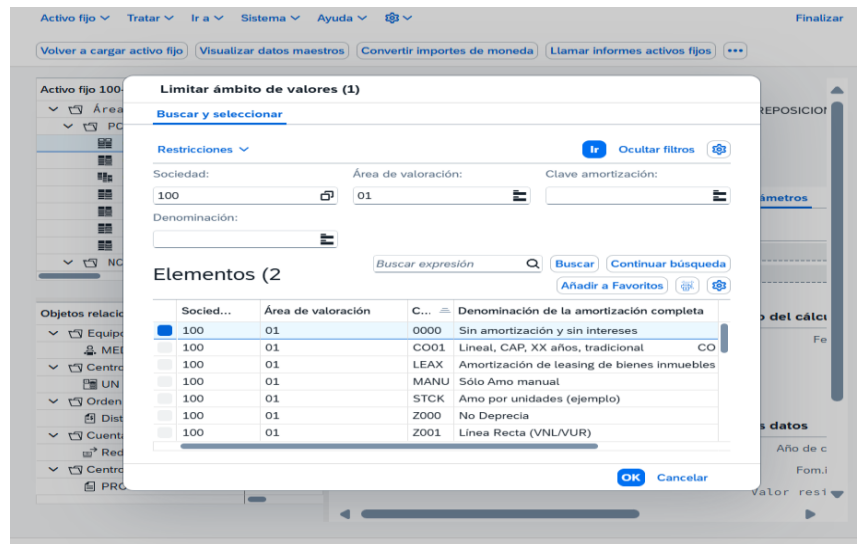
Activo fijo ˅ Tratar ˅ Ir a ˅ Sistema ˅ Ayuda ˅ ˅ Finalizar

Volver a cargar activo fijo | Visualizar datos maestros | Convertir importes de moneda | Llamar informes activos fijos | •••

Activo fijo 100-
Área
PC
NC

Objetos relac
Equipo
MEI
Centro
UN
Orden
Dist
Cuent
Red
Centro
PRC

REPOSICIOI
ámetros
o del cálcu
Fe
s datos
Año de c
Fom.i
Valor resi

Limitar ámbito de valores (1)

Buscar y seleccionar

Restricciones ˅ Ir Ocultar filtros

Sociedad:
100

Área de valoración:
01

Clave amortización:

Denominación:

Elementos (2

Buscar expresión Buscar Continuar búsqueda

Añadir a Favoritos

| Socied... | Área de valoración | C... | Denominación de la amortización completa |
|---|---|---|---|
| 100 | 01 | 0000 | Sin amortización y sin intereses |
| 100 | 01 | CO01 | Lineal, CAP, XX años, tradicional CO |
| 100 | 01 | LEAX | Amortización de leasing de bienes inmuebles |
| 100 | 01 | MANU | Sólo Amo manual |
| 100 | 01 | STCK | Amo por unidades (ejemplo) |
| 100 | 01 | Z000 | No Deprecia |
| 100 | 01 | Z001 | Línea Recta (VNL/VUR) |

OK Cancelar